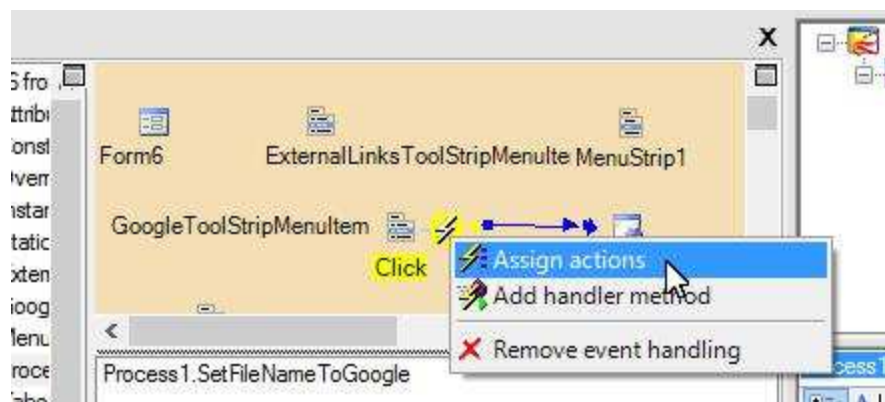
X

S fro
ttribı
onst
)verr
ıstar
tatic
xten
ioog
lenu
roce

Form6
ExternalLinksToolStripMenuIte
MenuStrip1
GoogleToolStripMenuItem
Click

Assign actions
Add handler method
Remove event handling

Process1.SetFileNameToGoogle

ocess T